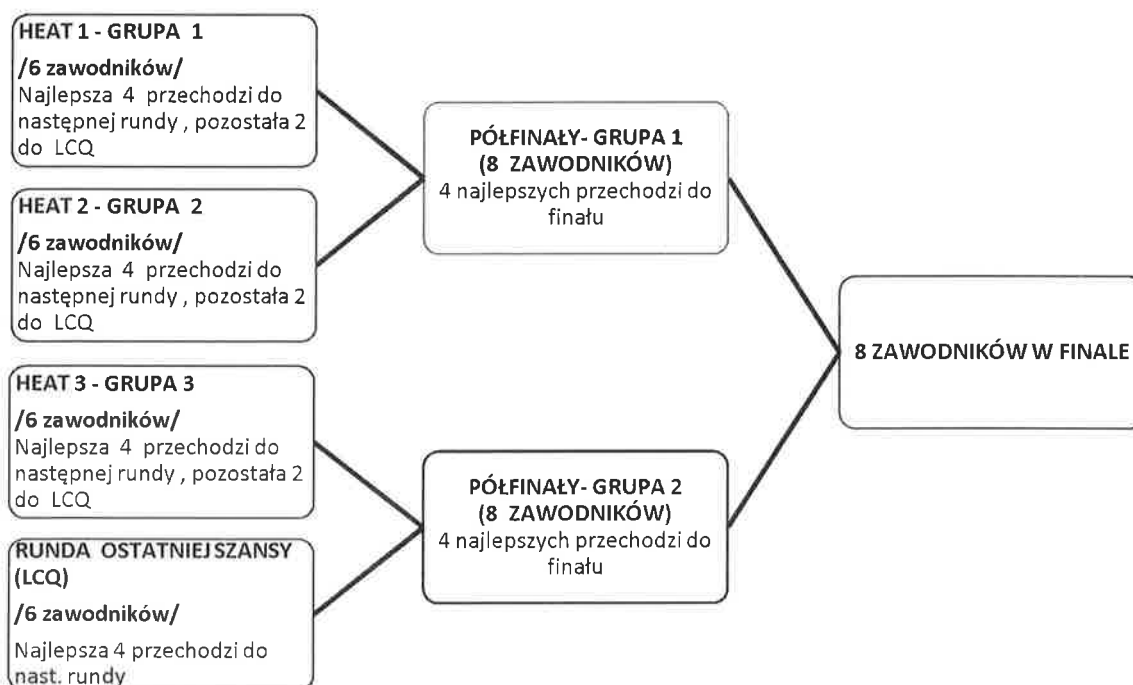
HEAT 1 - GRUPA 1

/6 zawodników/
Najlepsza 4 przechodzi do następnej rundy , pozostała 2 do LCQ

HEAT 2 - GRUPA 2

/6 zawodników/
Najlepsza 4 przechodzi do następnej rundy , pozostała 2 do LCQ

HEAT 3 - GRUPA 3

/6 zawodników/
Najlepsza 4 przechodzi do następnej rundy , pozostała 2 do LCQ

RUNDA OSTATNIEJ SZANSY (LCQ)

/6 zawodników/

Najlepsza 4 przechodzi do nast. rundy

PÓŁFINAŁY- GRUPA 1
(8 ZAWODNIKÓW)
4 najlepszych przechodzi do finału

PÓŁFINAŁY- GRUPA 2
(8 ZAWODNIKÓW)
4 najlepszych przechodzi do finału

8 ZAWODNIKÓW W FINALE